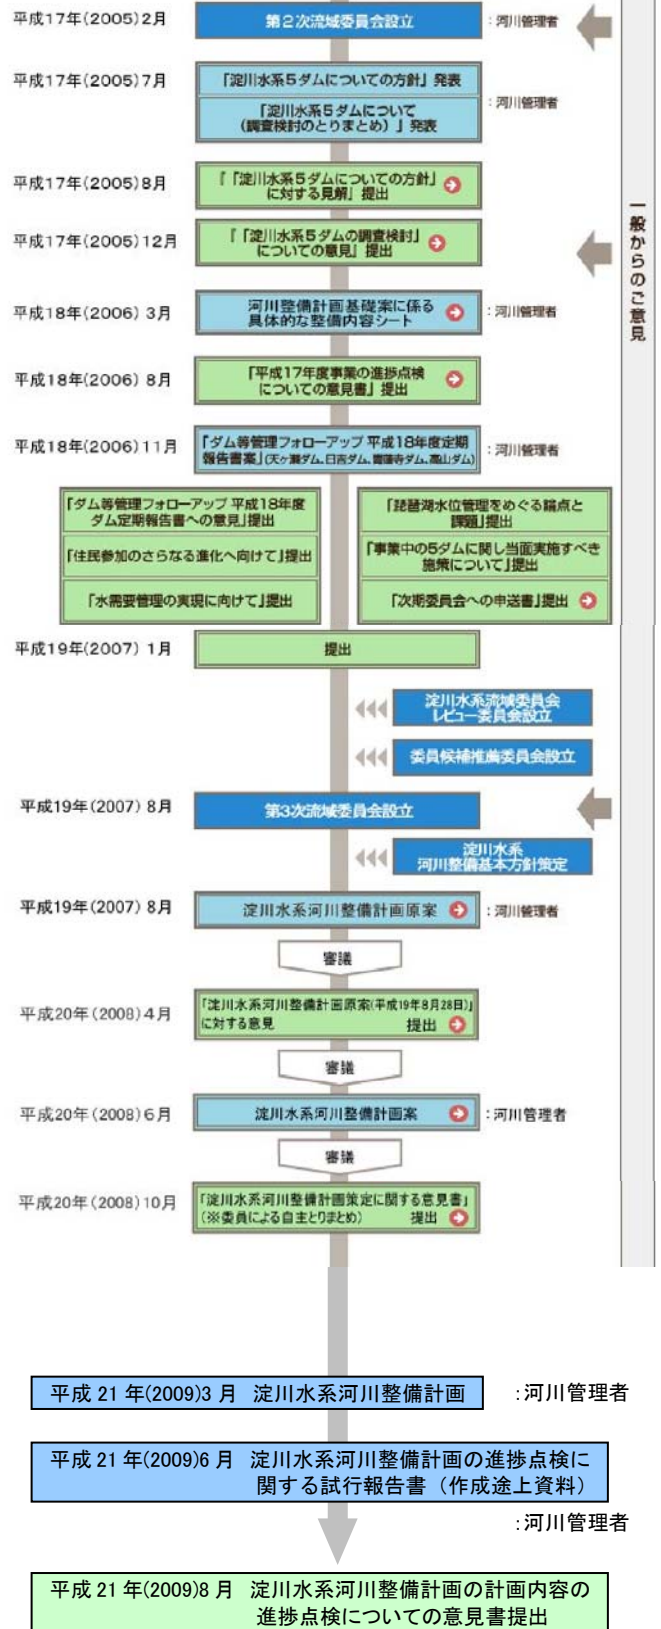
平成17年(2005)2月
第2次流域委員会設立
：河川管理者

平成17年(2005)7月
「淀川水系5ダムについての方針」発表
「淀川水系5ダムについて（調査検討のとりまとめ）」発表
：河川管理者

平成17年(2005)8月
「「淀川水系5ダムについての方針」に対する見解」提出

平成17年(2005)12月
「「淀川水系5ダムの調査検討」についての意見」提出

平成18年(2006) 3月
河川整備計画基礎案に係る具体的な整備内容シート
：河川管理者

平成18年(2006) 8月
「平成17年度事業の進捗点検についての意見書」提出

平成18年(2006)11月
「ダム等管理フォローアップ 平成18年度定期報告書案」(天ヶ瀬ダム、日吉ダム、布目ダム、比奈知ダム、高山ダム)
：河川管理者

「ダム等管理フォローアップ 平成18年度ダム定期報告書への意見」提出
「住民参加のさらなる進化へ向けて」提出
「水需要管理の実現に向けて」提出
「琵琶湖水位管理をめぐる論点と課題」提出
「事業中の5ダムに関し当面実施すべき施策について」提出
「次期委員会への申送書」提出

平成19年(2007) 1月
提出

淀川水系流域委員会レビュー委員会設立
委員候補推薦委員会設立

平成19年(2007) 8月
第3次流域委員会設立
淀川水系河川整備基本方針策定

平成19年(2007) 8月
淀川水系河川整備計画原案
：河川管理者

審議

平成20年(2008) 4月
「淀川水系河川整備計画原案(平成19年8月28日)」に対する意見 提出

審議

平成20年(2008) 6月
淀川水系河川整備計画案
：河川管理者

審議

平成20年(2008) 10月
「淀川水系河川整備計画策定に関する意見書」(※委員による自主とりまとめ) 提出

一般からのご意見

平成 21 年(2009)3 月 淀川水系河川整備計画
:河川管理者

平成 21 年(2009)6 月 淀川水系河川整備計画の進捗点検に関する試行報告書（作成途上資料）
:河川管理者

平成 21 年(2009)8 月 淀川水系河川整備計画の計画内容の進捗点検についての意見書提出